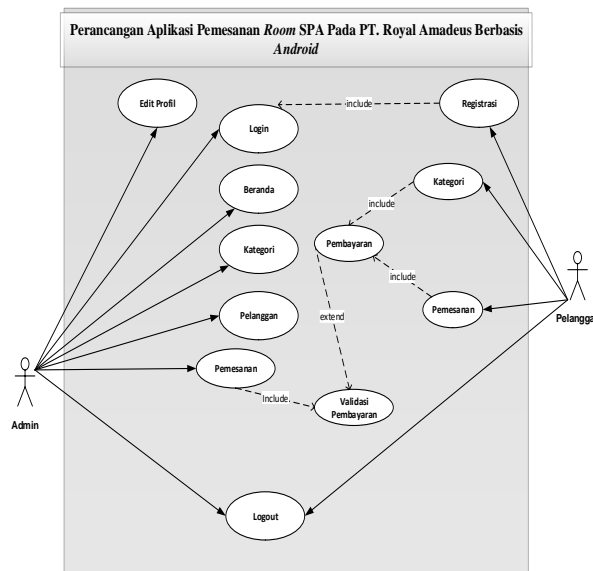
Perancangan Aplikasi Pemesanan *Room* SPA Pada PT. Royal Amadeus Berbasis *Android*

Edit Profil

Login

include

Registrasi

Kategori

Beranda

include

Kategori

Pembayaran

include

Pelanggan

extend

Pemesanan

Pelangga

Pemesanan

include

Validasi Pembayaran

Admin

Logout